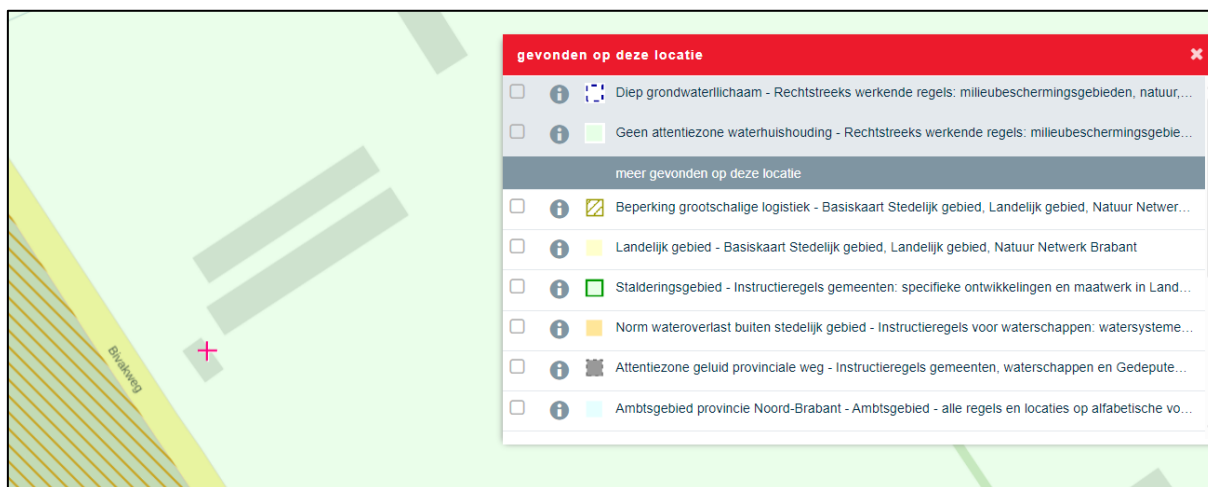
Bivakweg

gevonden op deze locatie

Diep grondwaterlichaam - Rechtstreeks werkende regels: milieubeschermingsgebieden, natuur,...

Geen attentiezone waterhuishouding - Rechtstreeks werkende regels: milieubeschermingsgebie...

meer gevonden op deze locatie

Beperking grootschalige logistiek - Basiskaart Stedelijk gebied, Landelijk gebied, Natuur Netwer...

Landelijk gebied - Basiskaart Stedelijk gebied, Landelijk gebied, Natuur Netwerk Brabant

Stalderingsgebied - Instructieregels gemeenten: specifieke ontwikkelingen en maatwerk in Land...

Norm wateroverlast buiten stedelijk gebied - Instructieregels voor waterschappen: watersysteme...

Attentiezone geluid provinciale weg - Instructieregels gemeenten, waterschappen en Gedepute...

Ambtsgebied provincie Noord-Brabant - Ambtsgebied - alle regels en locaties op alfabetische vo...